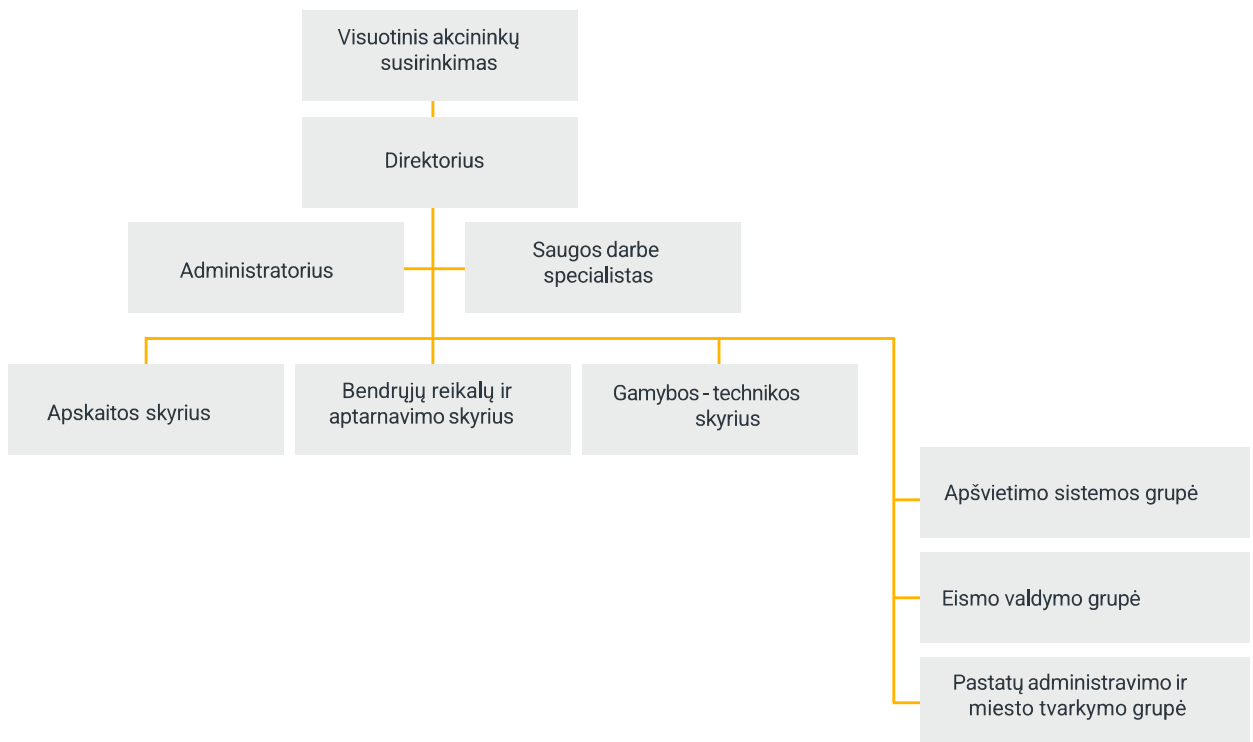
Visuotinis akcininkų susirinkimas

Direktorius

Administratorius

Saugos darbe specialistas

Apskaitos skyrius

Bendrųjų reikalų ir aptarnavimo skyrius

Gamybos - technikos skyrius

Apšvietimo sistemos grupė

Eismo valdymo grupė

Pastatų administravimo ir miesto tvarkymo grupė